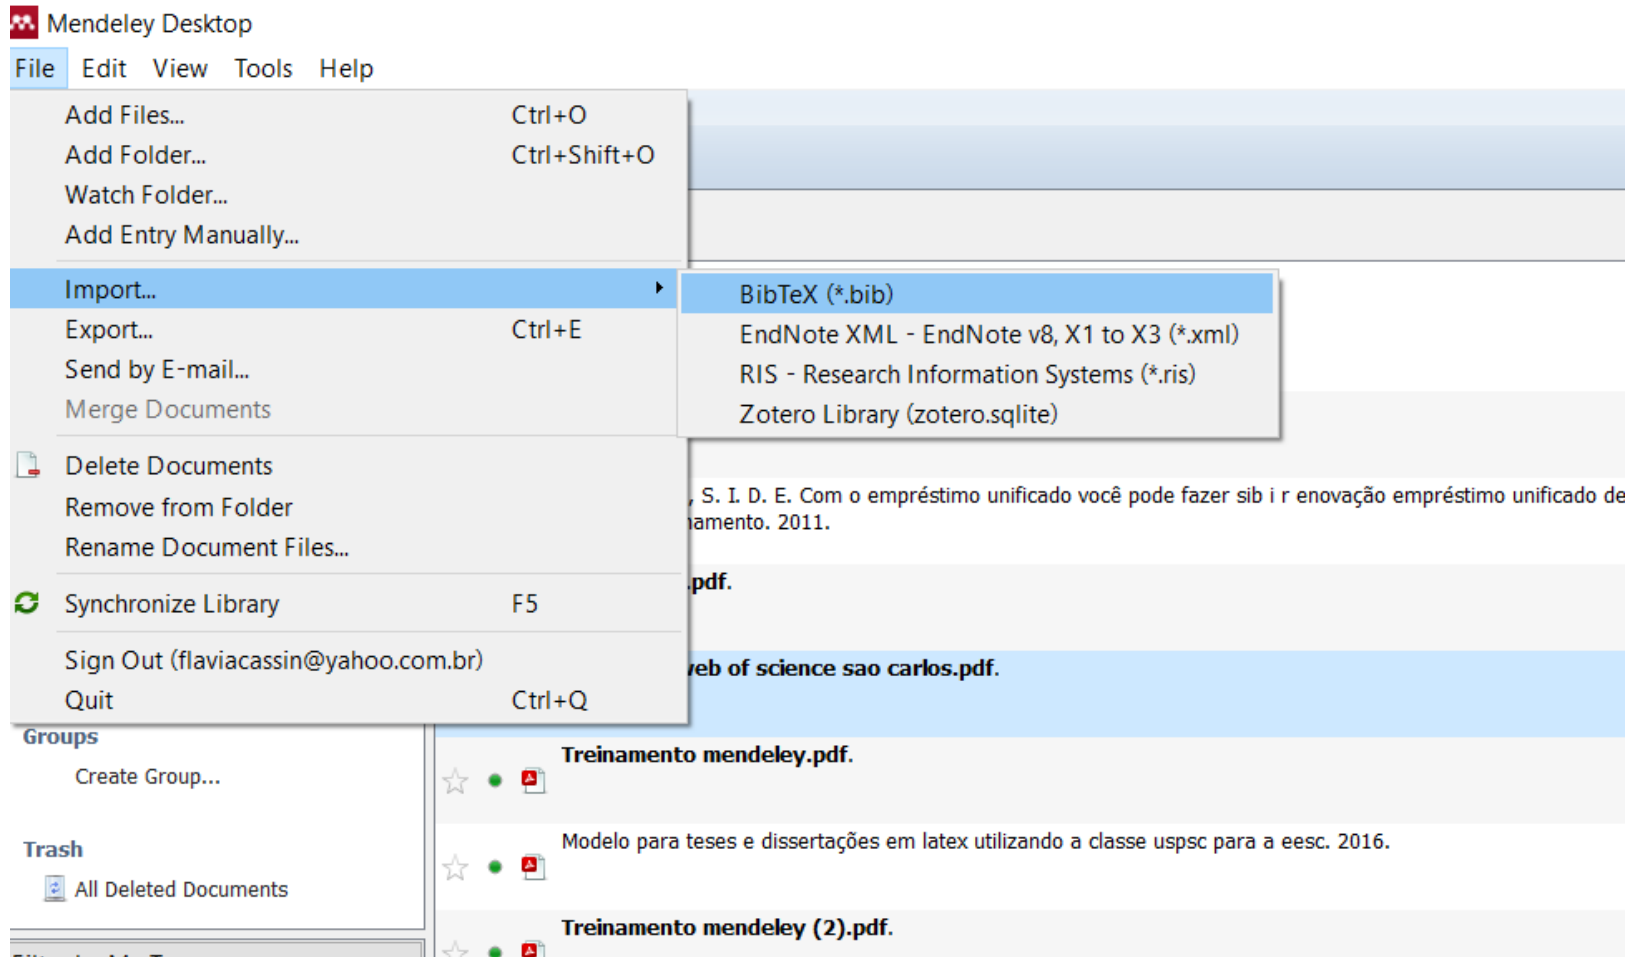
Mendeley Desktop

File Edit View Tools Help

Add Files... Ctrl+O
Add Folder... Ctrl+Shift+O
Watch Folder...
Add Entry Manually...

Import...
Export... Ctrl+E
Send by E-mail...
Merge Documents

Delete Documents
Remove from Folder
Rename Document Files...

Synchronize Library F5

Sign Out (flaviacassin@yahoo.com.br)
Quit Ctrl+Q

BibTeX (*.bib)
EndNote XML - EndNote v8, X1 to X3 (*.xml)
RIS - Research Information Systems (*.ris)
Zotero Library (zotero.sqlite)

, S. I. D. E. Com o empréstimo unificado você pode fazer sib i r enovação empréstimo unificado de
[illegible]amento. 2011.

.pdf.

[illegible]eb of science sao carlos.pdf.

Groups
Create Group...

Treinamento mendeley.pdf.

Trash
All Deleted Documents

Modelo para teses e dissertações em latex utilizando a classe uspsc para a eesc. 2016.

Treinamento mendeley (2).pdf.